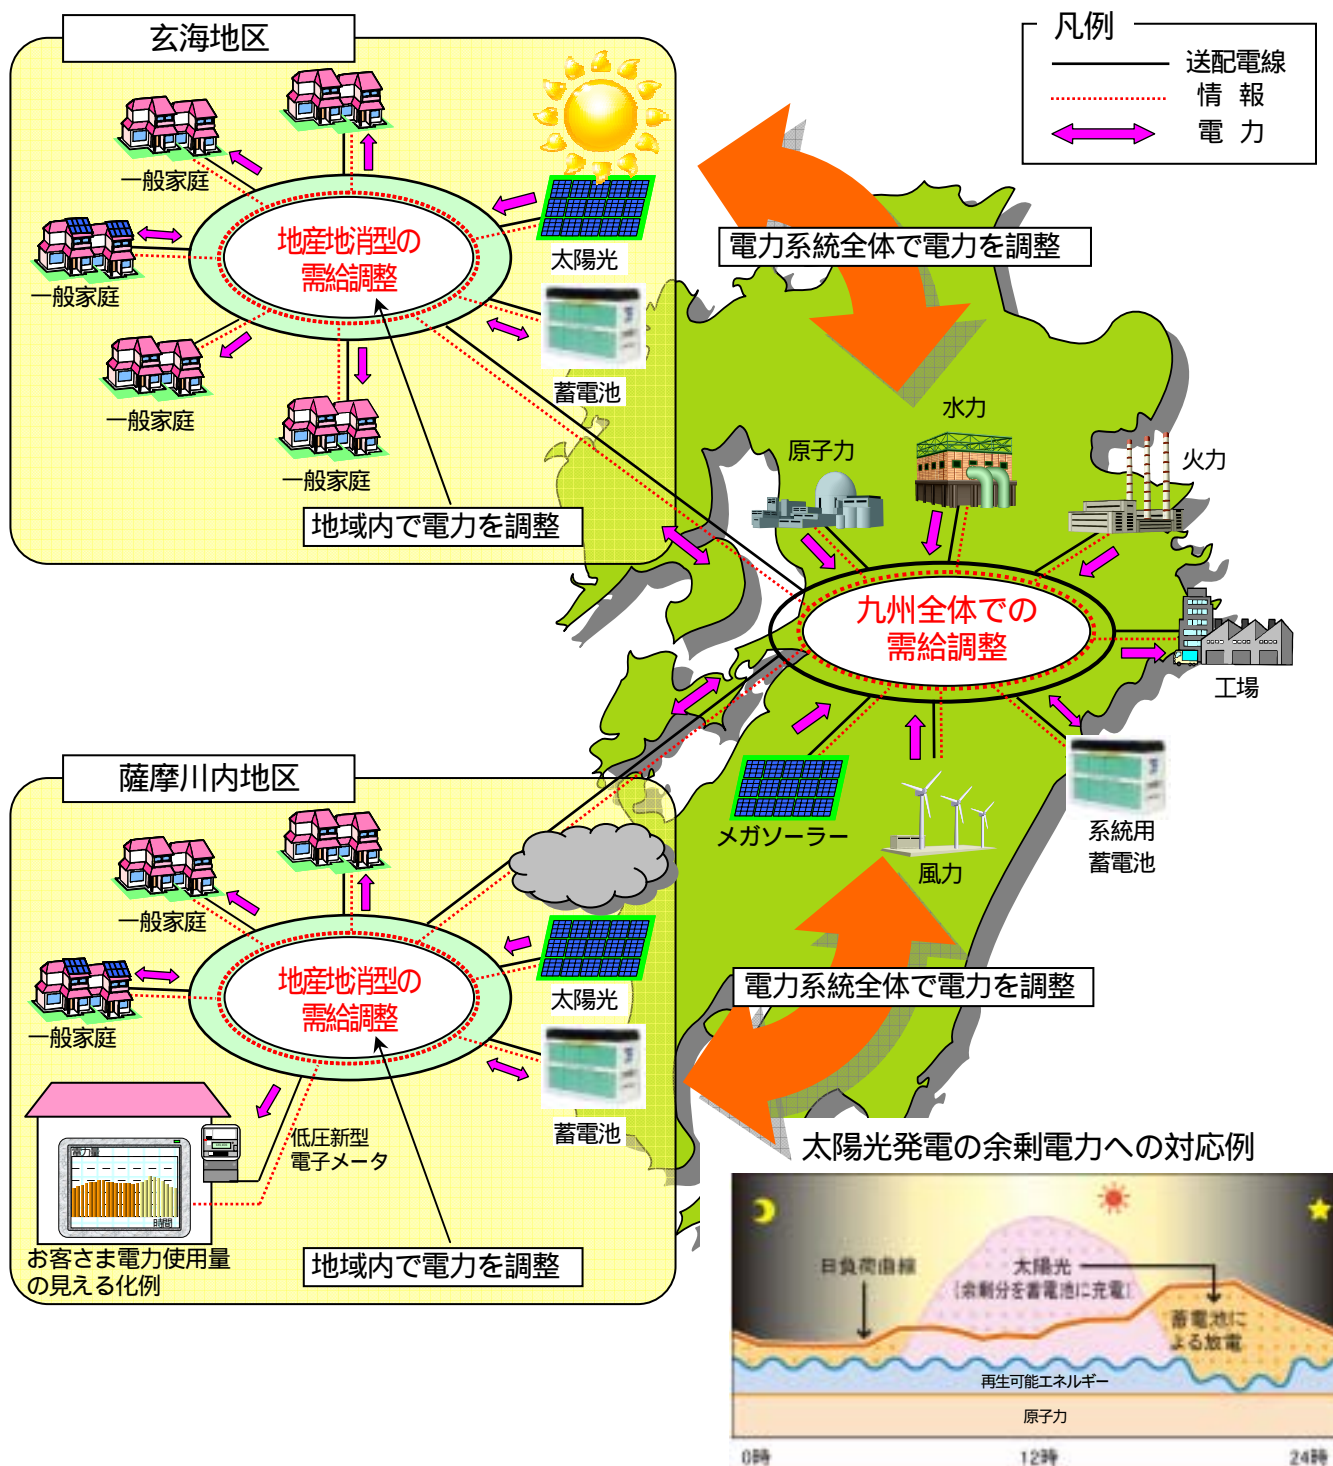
玄海地区

一般家庭

一般家庭

一般家庭

一般家庭

地産地消型の需給調整

太陽光

蓄電池

地域内で電力を調整

凡例

送配電線

情 報

電 力

電力系統全体で電力を調整

水力

原子力

火力

九州全体での需給調整

工場

メガソーラー

風力

系統用蓄電池

薩摩川内地区

一般家庭

一般家庭

地産地消型の需給調整

太陽光

蓄電池

低圧新型電子メータ

お客さま電力使用量の見える化例

地域内で電力を調整

電力系統全体で電力を調整

太陽光発電の余剰電力への対応例

日負荷曲線

太陽光
(余剰分を蓄電池に充電)

蓄電池による放電

再生可能エネルギー

原子力

0時

12時

24時